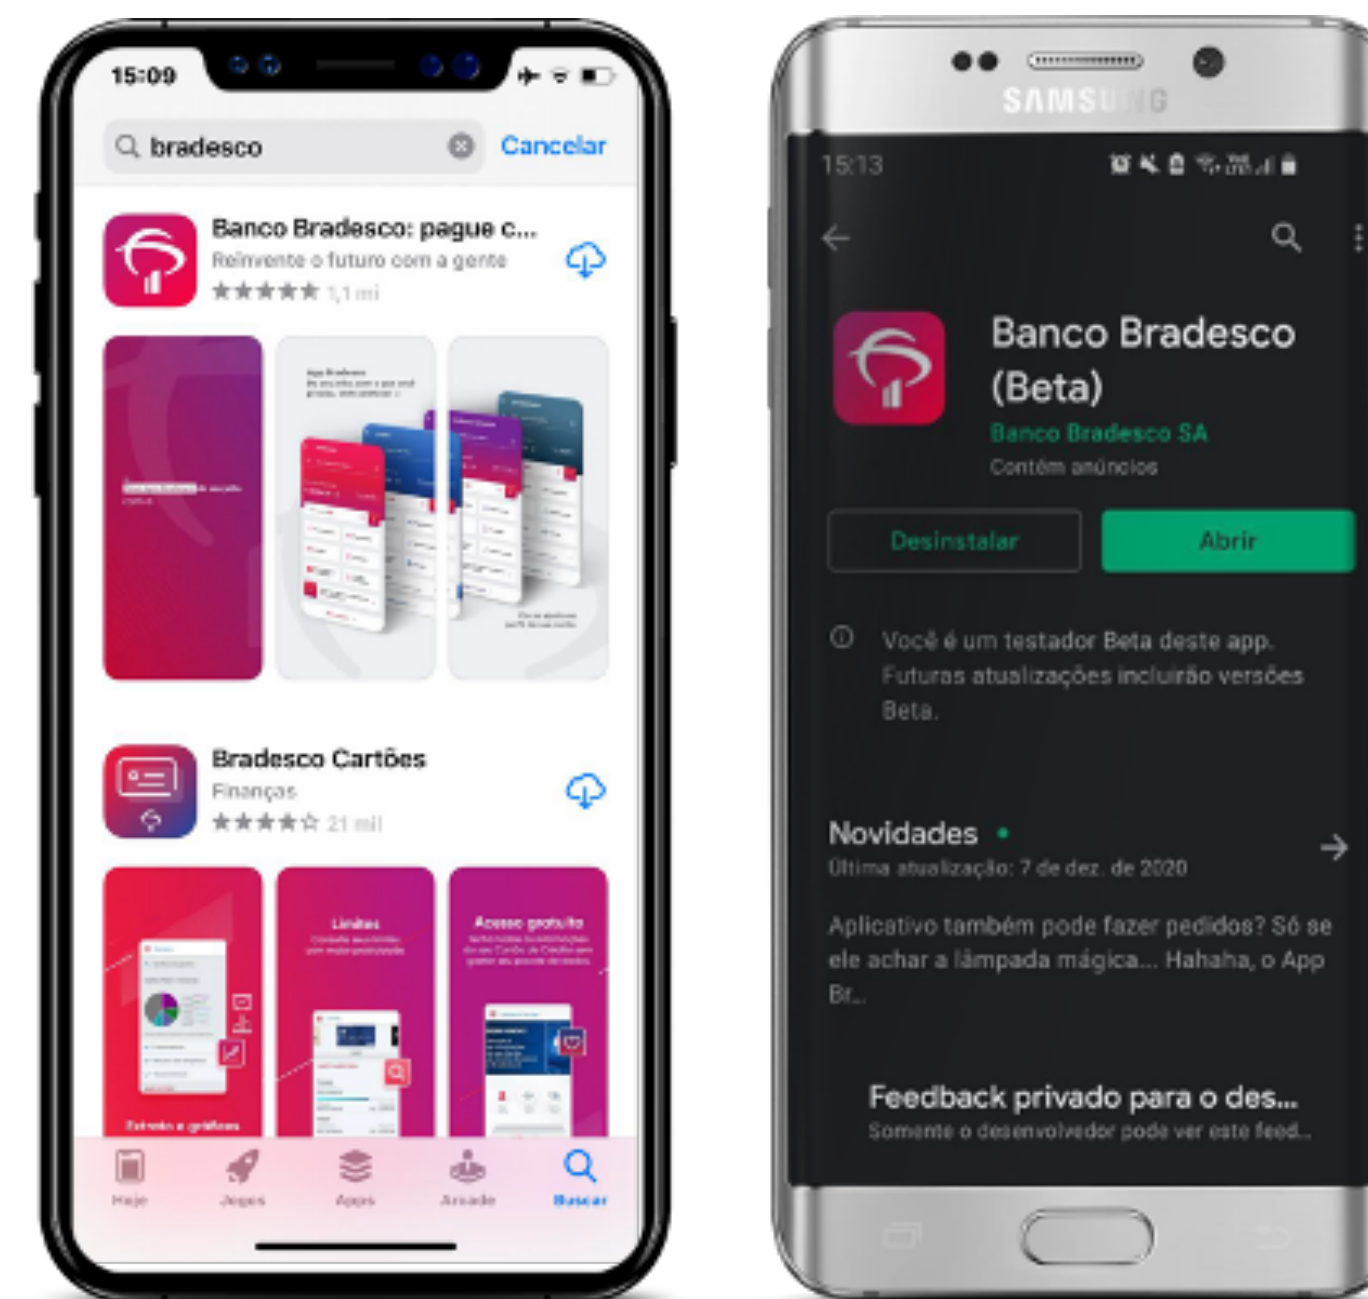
15:09

bradesco

Cancelar

Banco Bradesco: pague c...
Reinvente o futuro com a gente
★★★★★ 1,1 mi

Bradesco Cartões
Finanças
★★★★☆ 21 mil

Limites

Acesso gratuito

Extrato e gráficos

Hoje
Jogos
Apps
Arcade
Buscar

SAMSUNG

15:13

Banco Bradesco (Beta)
Banco Bradesco SA
Contém anúncios

Desinstalar
Abrir

Você é um testador Beta deste app. Futuras atualizações incluirão versões Beta.

Novidades •
Última atualização: 7 de dez. de 2020

Aplicativo também pode fazer pedidos? Só se ele achar a lâmpada mágica... Hahaha, o App Br...

Feedback privado para o des...
Somente o desenvolvedor pode ver este feed...